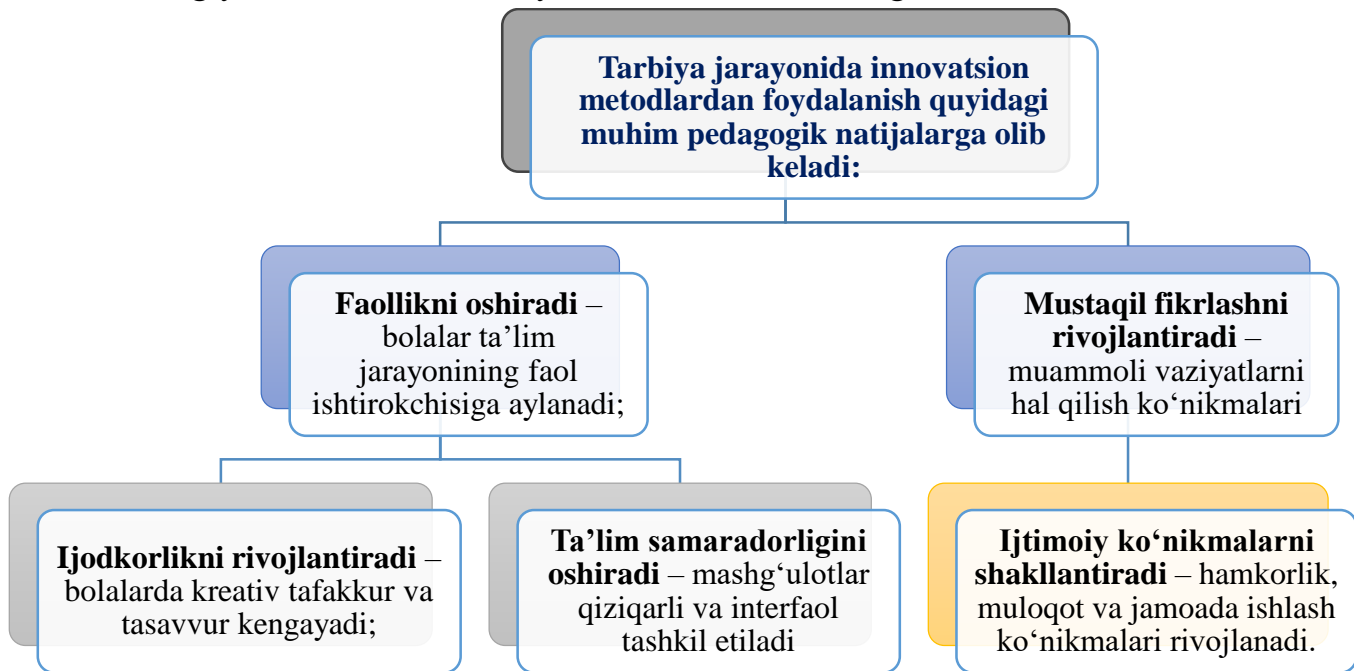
Tarbiya jarayonida innovatsion metodlardan foydalanish quyidagi muhim pedagogik natijalarga olib keladi:

**Faollikni oshiradi** – bolalar ta’lim jarayonining faol ishtirokchisiga aylanadi;

**Mustaqil fikrlashni rivojlantiradi** – muammoli vaziyatlarni hal qilish ko‘nikmalari

**Ijodkorlikni rivojlantiradi** – bolalarda kreativ tafakkur va tasavvur kengayadi;

**Ta’lim samaradorligini oshiradi** – mashg‘ulotlar qiziqarli va interfaol tashkil etiladi

**Ijtimoiy ko‘nikmalarni shakllantiradi** – hamkorlik, muloqot va jamoada ishlash ko‘nikmalari rivojlanadi.